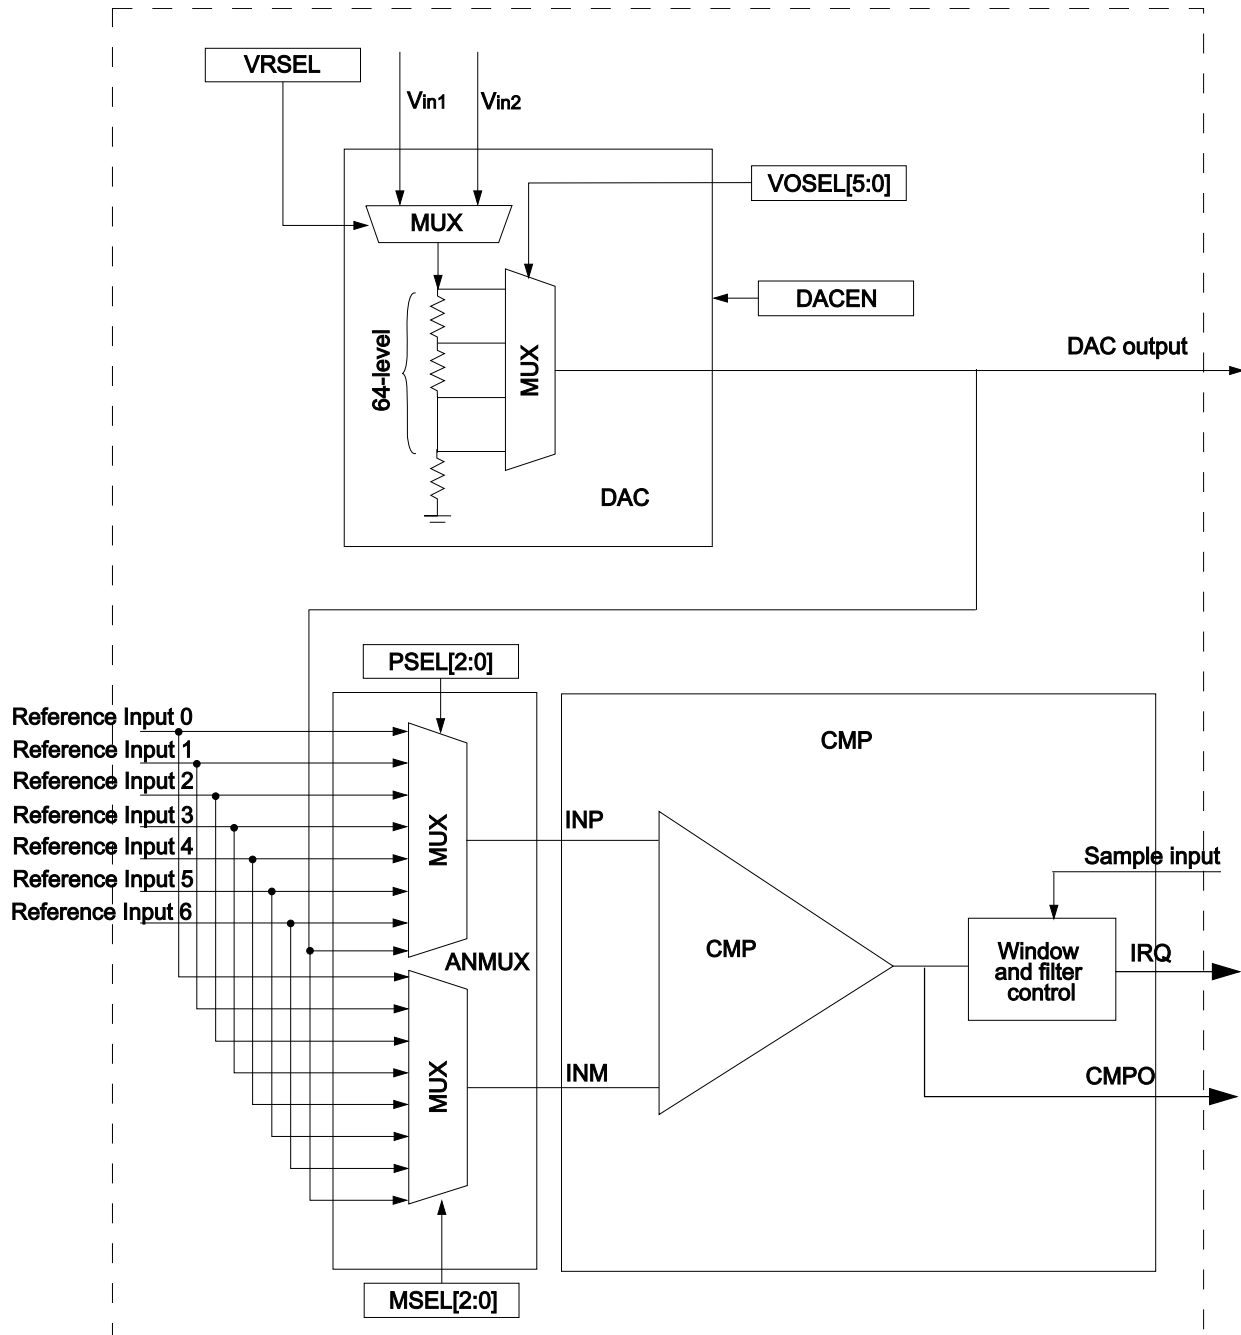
VRSEL

$V_{in1}$ $V_{in2}$

VOSEL[5:0]

MUX

DACEN

64-level

MUX

DAC output

DAC

PSEL[2:0]

Reference Input 0
Reference Input 1
Reference Input 2
Reference Input 3
Reference Input 4
Reference Input 5
Reference Input 6

CMP

MUX

INP

Sample input

CMP

Window and filter control

IRQ

ANMUX

MUX

INM

CMPO

MSEL[2:0]